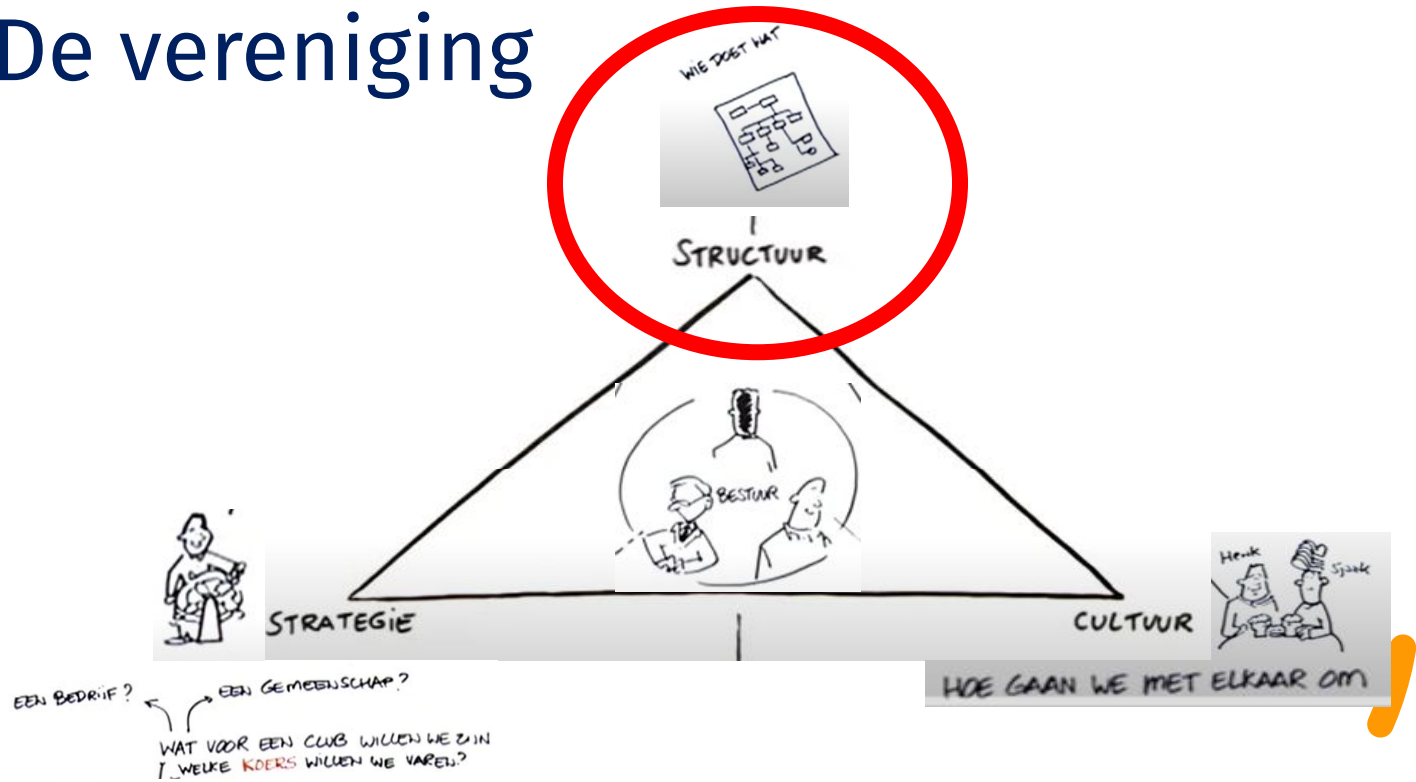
De vereniging

WIE DOET WAT

STRUCTUUR

BESTUUR

STRATEGIE

CULTUUR

Henk

Sjaak

HOE GAAN WE MET ELKAAR OM

EEN BEDRIJF?

EEN GEMEENSCHAP?

WAT VOOR EEN CLUB WILLEN WE ZIJN

WELKE KOERS WILLEN WE VAREN?